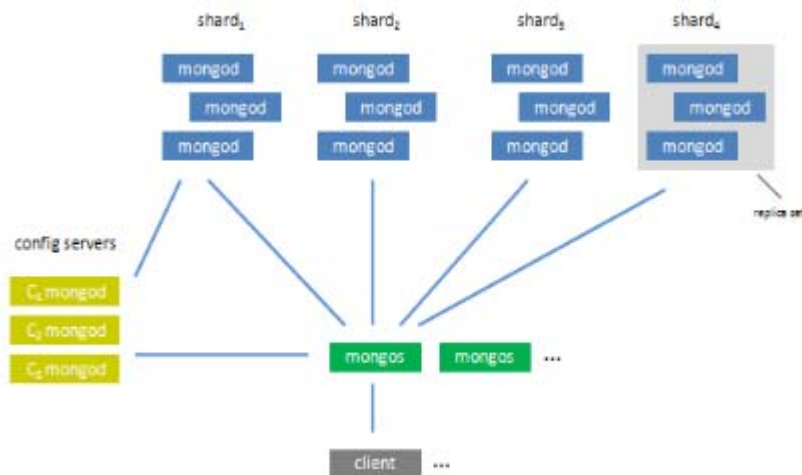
shard$_1$

shard$_2$

shard$_3$

shard$_4$

mongod

mongod

mongod

mongod

mongod

mongod

mongod

mongod

mongod

mongod

mongod

mongod

replica set

config servers

C$_1$ mongod

C$_2$ mongod

C$_3$ mongod

mongos

mongos

...

client

...